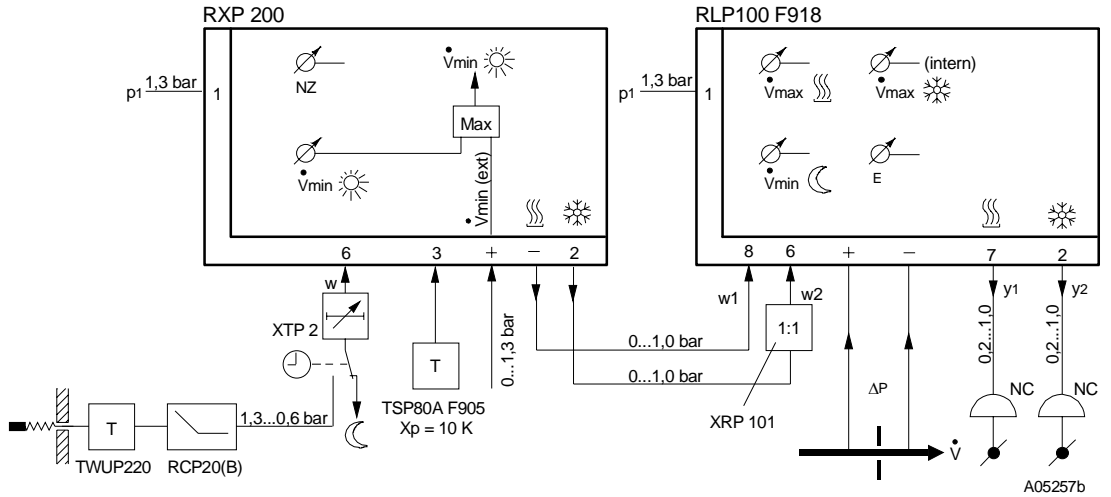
RXP 200

RLP100 F918

p1 1,3 bar

1

NZ

$\dot{V}$min

Max

$\dot{V}$min

$\dot{V}$min (ext)

6

3

+

−

2

w

XTP 2

T

0...1,3 bar

TSP80A F905
Xp = 10 K

1,3...0,6 bar

T

TWUP220

RCP20(B)

0...1,0 bar

0...1,0 bar

p1 1,3 bar

1

$\dot{V}$max

(intern)

$\dot{V}$max

$\dot{V}$min

E

8

6

+

−

7

2

w1

w2

1:1

XRP 101

ΔP

$\dot{V}$

y1

y2

0,2...1,0

0,2...1,0

NC

NC

A05257b